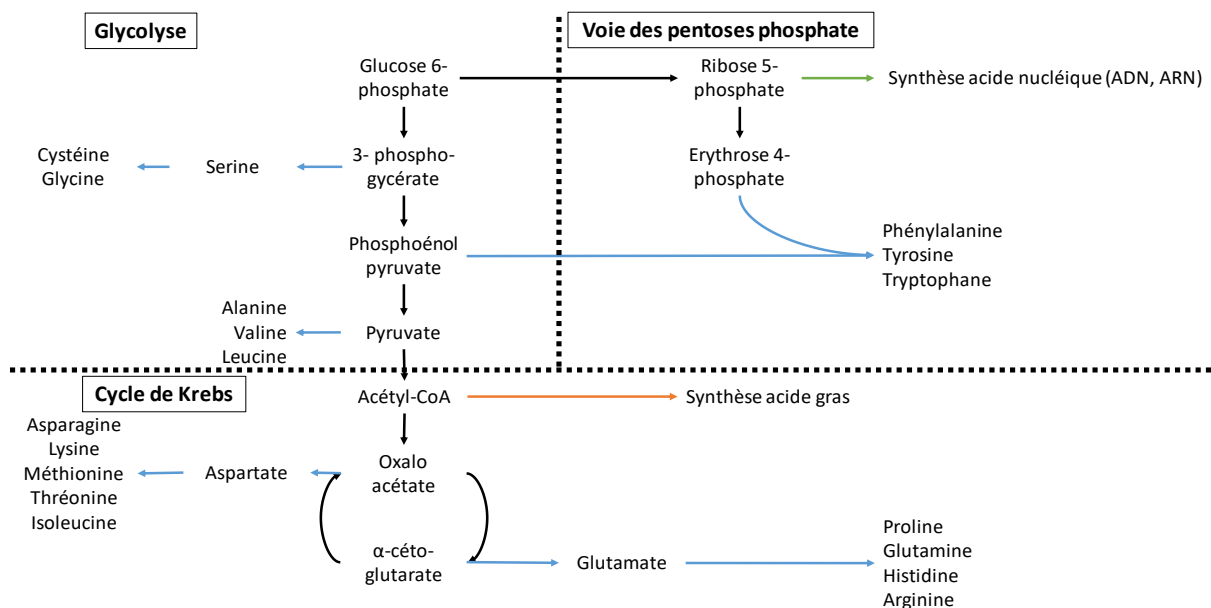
Glycolyse

Voie des pentoses phosphate

Glucose 6-phosphate

Ribose 5-phosphate

Synthèse acide nucléique (ADN, ARN)

Cystéine
Glycine

Serine

3- phospho-gycérate

Erythrose 4-phosphate

Phénylalanine
Tyrosine
Tryptophane

Phosphoénol pyruvate

Alanine
Valine
Leucine

Pyruvate

Cycle de Krebs

Acétyl-CoA

Synthèse acide gras

Asparagine
Lysine
Méthionine
Thréonine
Isoleucine

Aspartate

Oxalo acétate

α-céto-glutarate

Glutamate

Proline
Glutamine
Histidine
Arginine